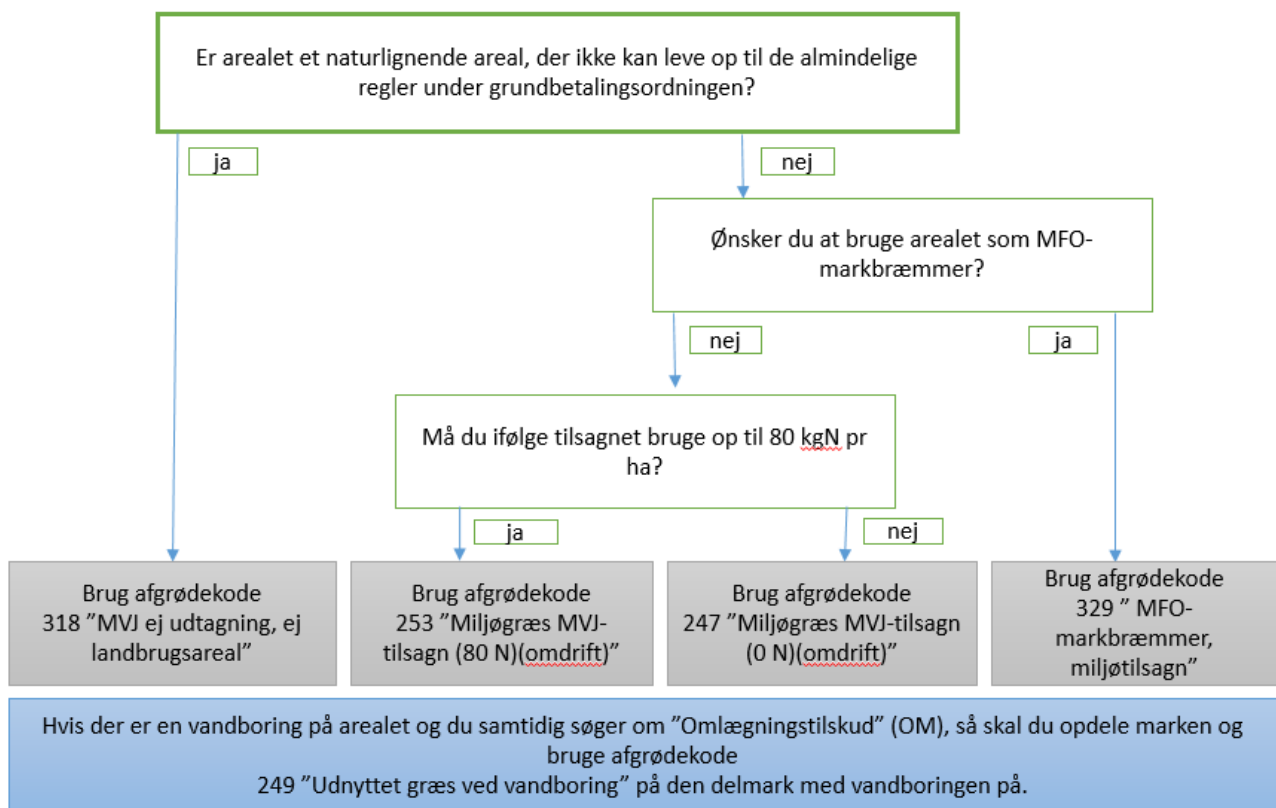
Er arealet et naturlignende areal, der ikke kan leve op til de almindelige regler under grundbetalingsordningen?

ja

nej

Ønsker du at bruge arealet som MFO-markbræmmer?

nej

ja

Må du ifølge tilsagnet bruge op til 80 kgN pr ha?

ja

nej

Brug afgrødekode 318 ”MVJ ej udtagning, ej landbrugsareal”

Brug afgrødekode 253 ”Miljøgræs MVJ-tilsagn (80 N)(omdrift)”

Brug afgrødekode 247 ”Miljøgræs MVJ-tilsagn (0 N)(omdrift)”

Brug afgrødekode 329 ” MFO-markbræmmer, miljøtilsagn”

Hvis der er en vandboring på arealet og du samtidig søger om ”Omlægningstilskud” (OM), så skal du opdele marken og bruge afgrødekode
249 ”Udnyttet græs ved vandboring” på den delmark med vandboringen på.